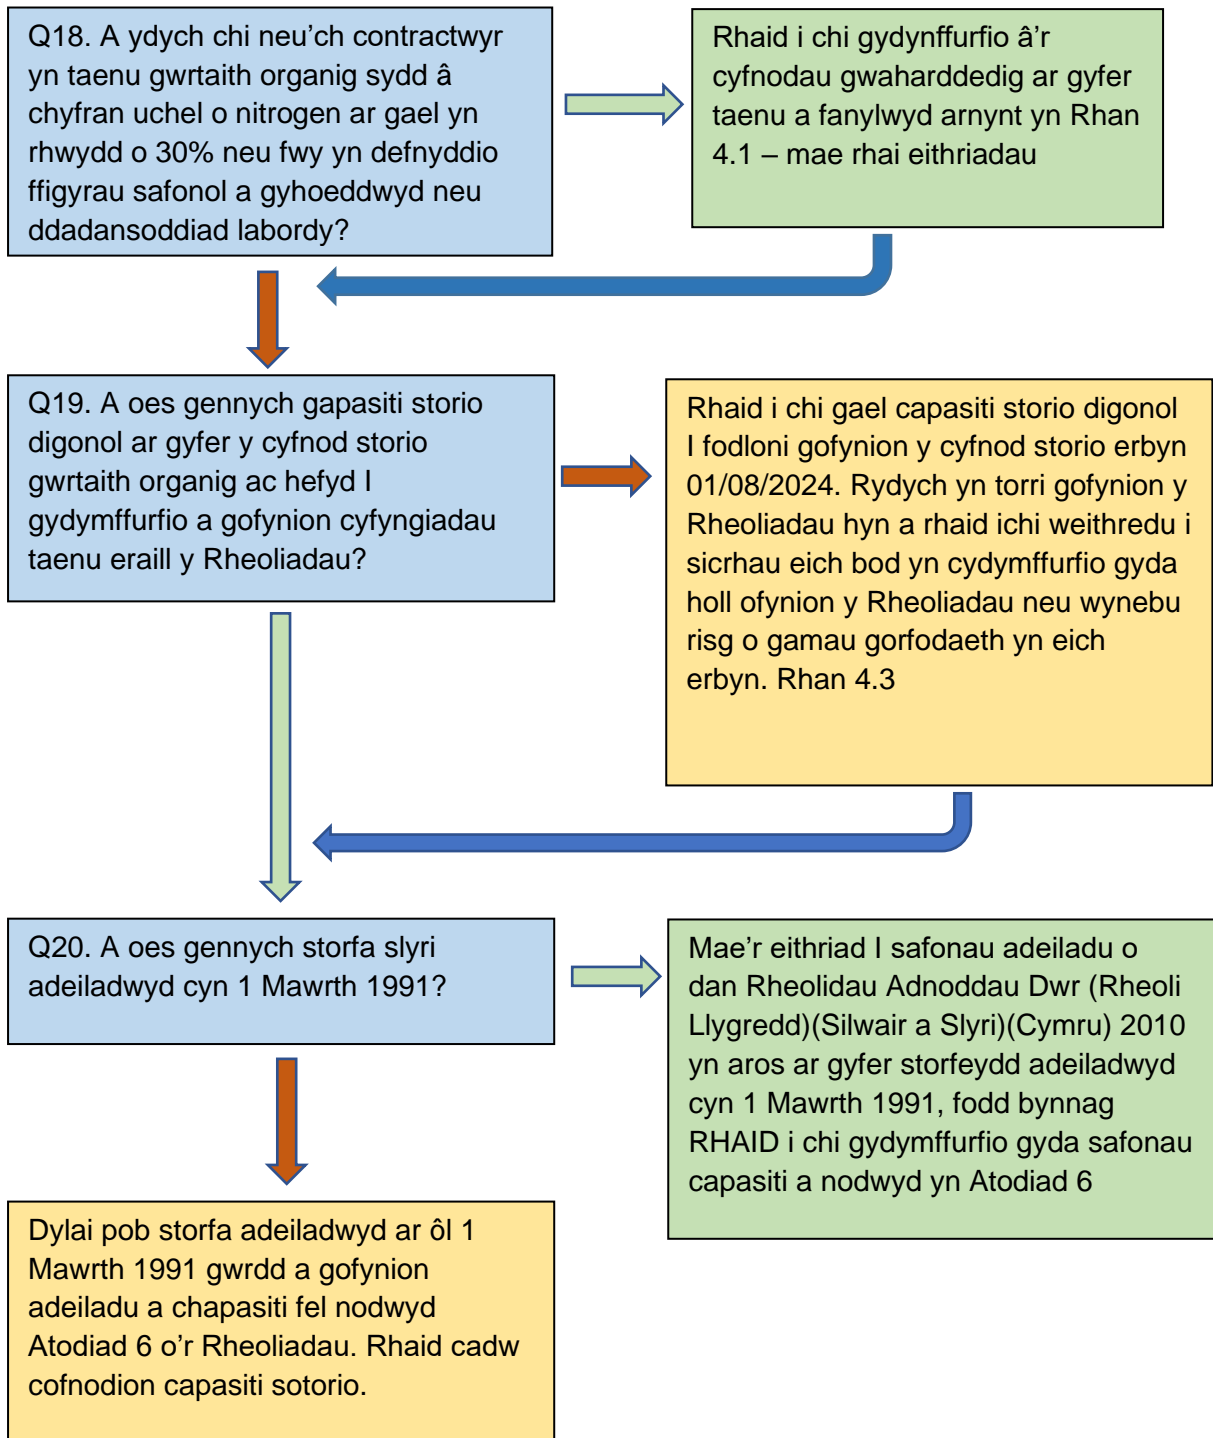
Q18. A ydych chi neu'ch contractwyr yn taenu gwrtaith organig sydd â chyfran uchel o nitrogen ar gael yn rhwydd o 30% neu fwy yn defnyddio ffigyrau safonol a gyhoeddwyd neu ddadansoddiad labordy?

Rhaid i chi gydynffurfio â'r cyfnodau gwaharddedig ar gyfer taenu a fanylwyd arnynt yn Rhan 4.1 – mae rhai eithriadau

Q19. A oes gennych gapasiti storio digonol ar gyfer y cyfnod storio gwrtaith organig ac hefyd I gydymffurfio a gofynion cyfyngiadau taenu eraill y Rheoliadau?

Rhaid i chi gael capasiti storio digonol I fodloni gofynion y cyfnod storio erbyn 01/08/2024. Rydych yn torri gofynion y Rheoliadau hyn a rhaid ichi weithredu i sicrhau eich bod yn cydymffurfio gyda holl ofynion y Rheoliadau neu wynebu risg o gamau gorfodaeth yn eich erbyn. Rhan 4.3

Q20. A oes gennych storfa slyri adeiladwyd cyn 1 Mawrth 1991?

Mae'r eithriad I safonau adeiladu o dan Rheolidau Adnoddau Dwr (Rheoli Llygredd)(Silwair a Slyri)(Cymru) 2010 yn aros ar gyfer storfeydd adeiladwyd cyn 1 Mawrth 1991, fodd bynnag RHAID i chi gydymffurfio gyda safonau capasiti a nodwyd yn Atodiad 6

Dylai pob storfa adeiladwyd ar ôl 1 Mawrth 1991 gwrdd a gofynion adeiladu a chapasiti fel nodwyd Atodiad 6 o'r Rheoliadau. Rhaid cadw cofnodion capasiti sotorio.